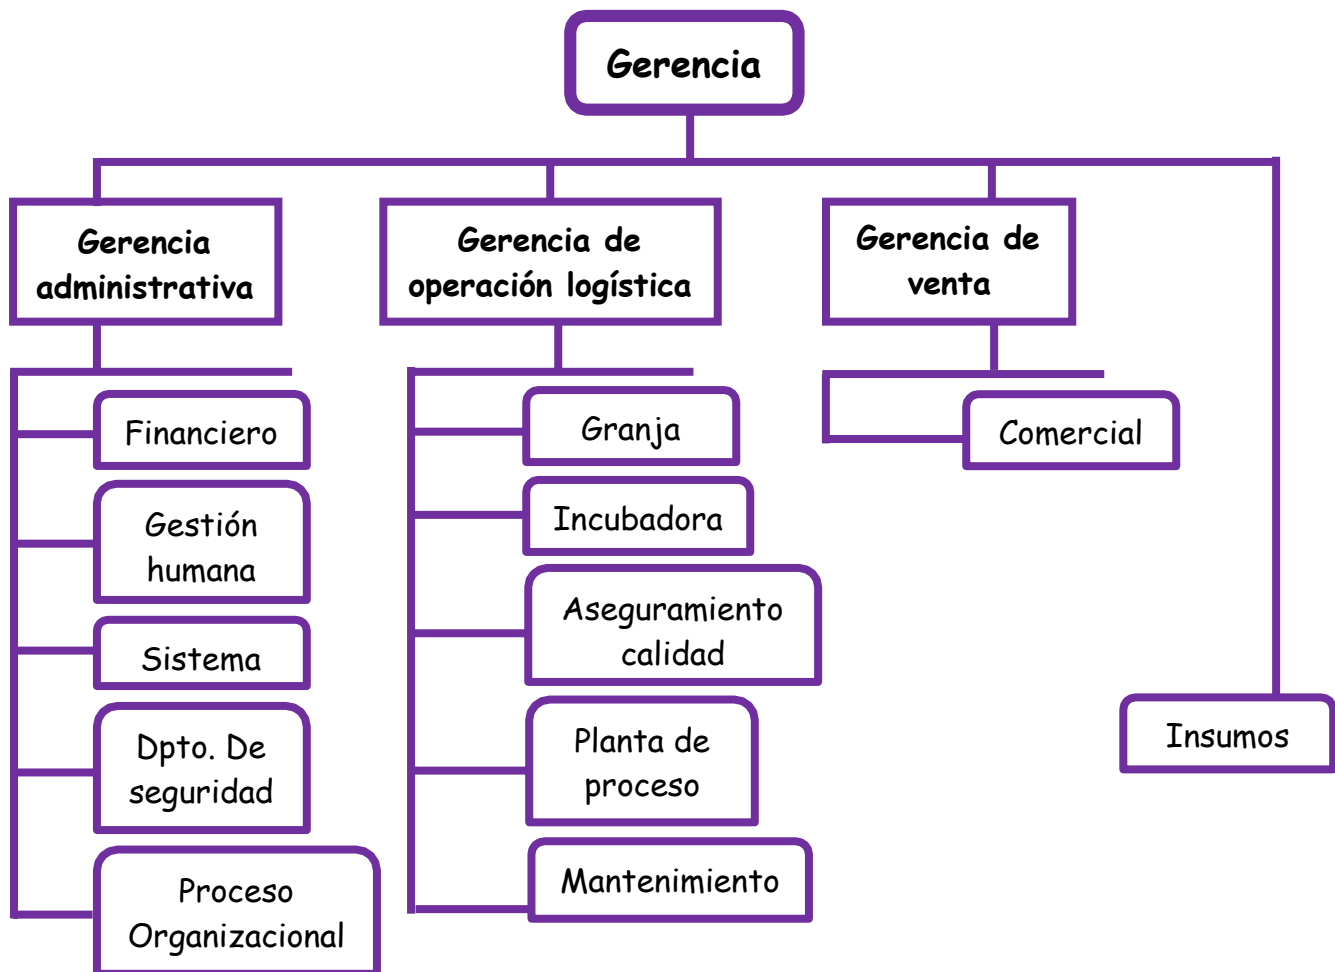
Gerencia

Gerencia administrativa

Financiero

Gestión humana

Sistema

Dpto. De seguridad

Proceso Organizacional

Gerencia de operación logística

Granja

Incubadora

Aseguramiento calidad

Planta de proceso

Mantenimiento

Gerencia de venta

Comercial

Insumos